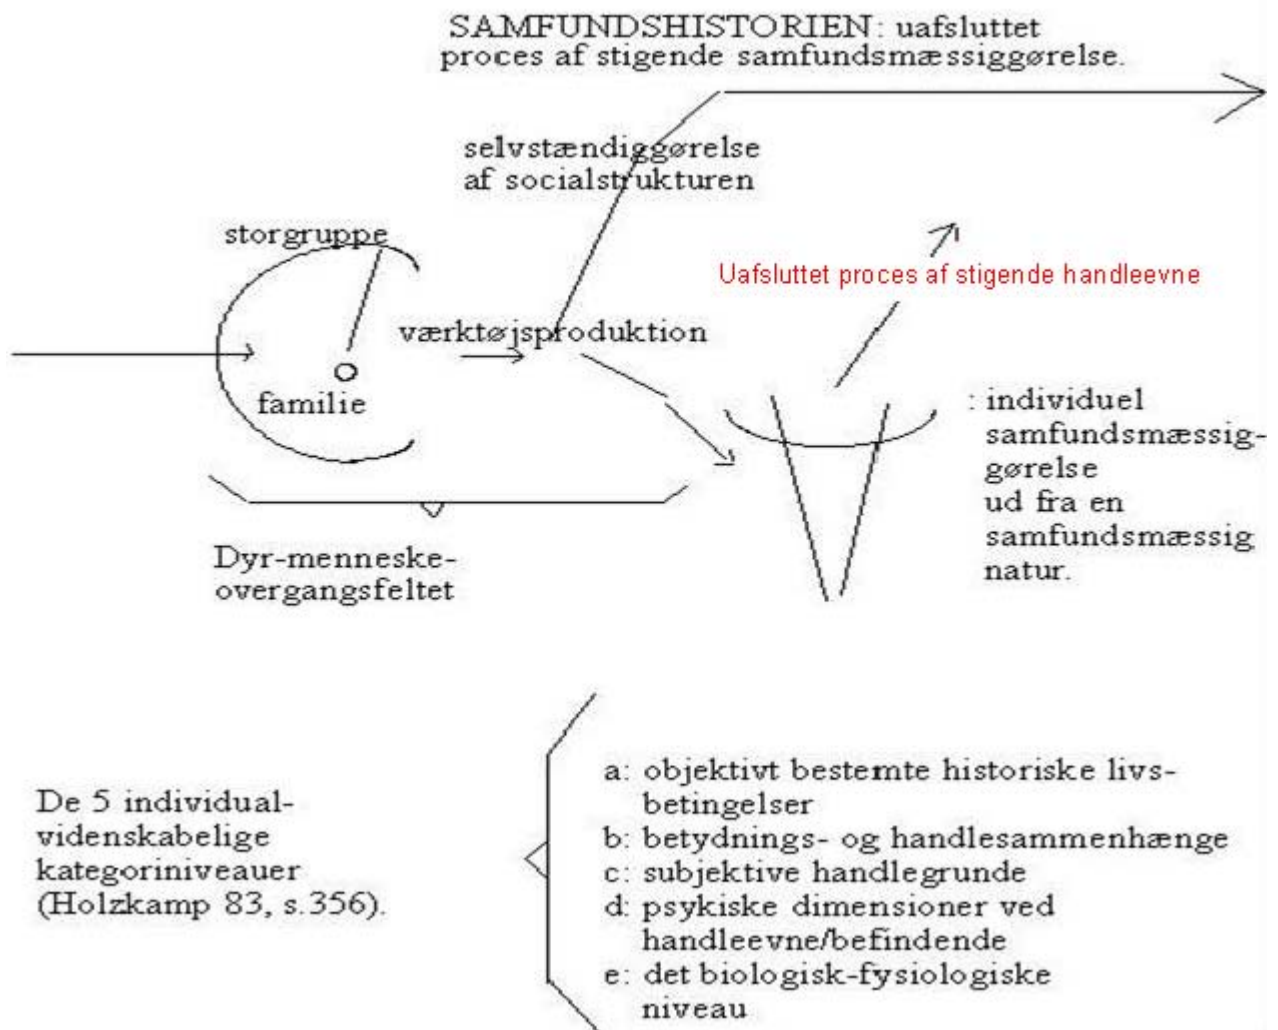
SAMFUNDSHISTORIEN: uafsluttet proces af stigende samfundsmæssiggørelse.

selvstændiggørelse af socialstrukturen

storgruppe

Uafsluttet proces af stigende handleevne

værktøjsproduktion

familie

: individuel samfundsmæssiggørelse ud fra en samfundsmæssig natur.

Dyr-menneske-overgangsfeltet

De 5 individual-videnskabelige kategoriniveauer (Holzkamp 83, s.356).

a: objektivt bestemte historiske livsbetingelser
b: betydnings- og handlesammenhænge
c: subjektive handlegrunde
d: psykiske dimensioner ved handleevne/befindende
e: det biologisk-fysiologiske niveau